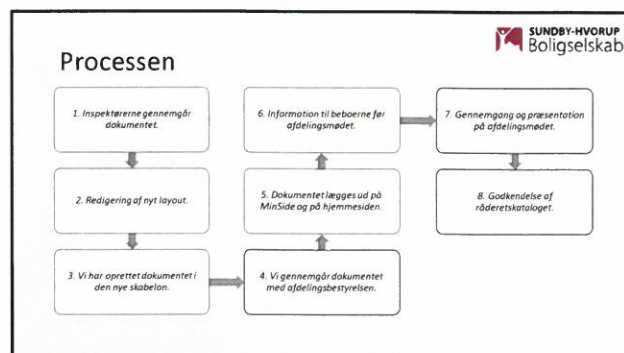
SUNDBY-HVORUP
Boligselskab

Processen

1. Inspektørerne gennemgår dokumentet.

2. Redigering af nyt layout.

3. Vi har oprettet dokumentet i den nye skabelon.

4. Vi gennemgår dokumentet med afdelingsbestyrelsen.

5. Dokumentet lægges ud på MinSide og på hjemmesiden.

6. Information til beboerne før afdelingsmødet.

7. Gennemgang og præsentation på afdelingsmødet.

8. Godkendelse af råderetskataloget.